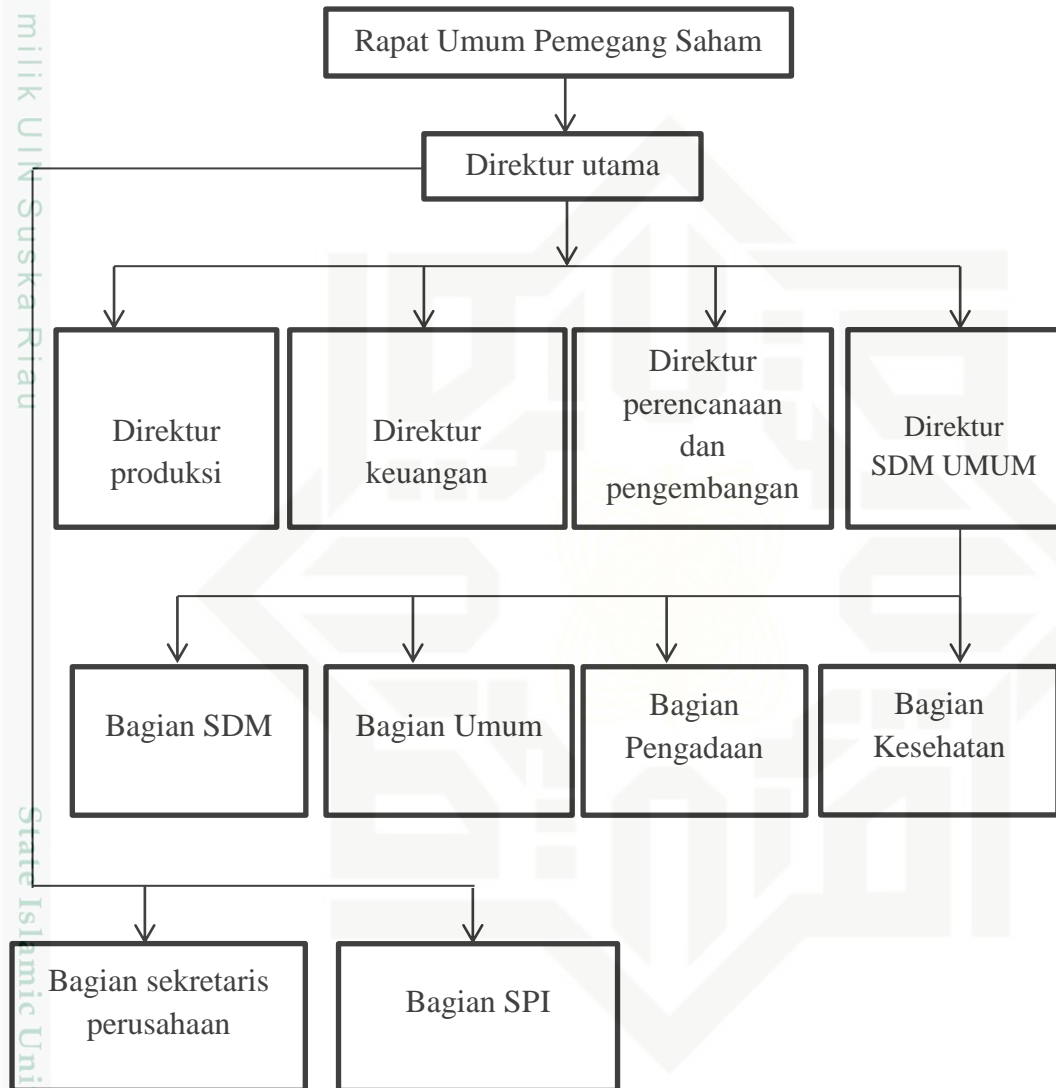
milik UIN Suska Riau

Rapat Umum Pemegang Saham

Direktur utama

Direktur produksi

Direktur keuangan

Direktur perencanaan dan pengembangan

Direktur SDM UMUM

Bagian SDM

Bagian Umum

Bagian Pengadaan

Bagian Kesehatan

State Islamic Uni

Bagian sekretaris perusahaan

Bagian SPI